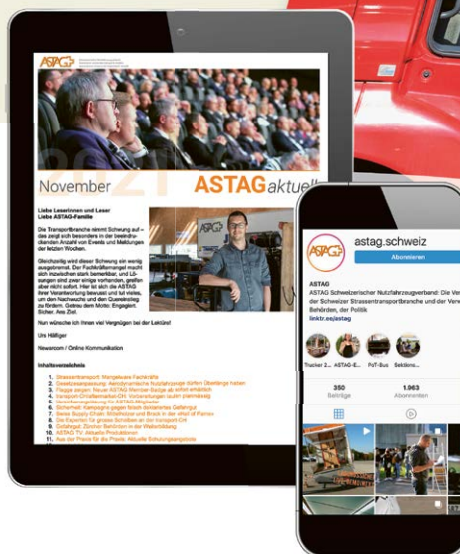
ASTAG

November 2021 ASTAGaktuell

Liebe Leserinnen und Leser
Liebe ASTAG-Familie

Die Transportbranche nimmt Schwung auf – das zeigt sich besonders in der beeindruckenden Anzahl von Events und Meldungen der letzten Wochen.

Gleichzeitig wird dieser Schwung ein wenig ausgebremst. Der Fachkräftemangel macht sich inzwischen stark bemerkbar, und Lösungen sind zwar einige vorhanden, greifen aber nicht sofort. Hier ist sich die ASTAG ihrer Verantwortung bewusst und tut vieles, um den Nachwuchs und den Quereinstieg zu fördern. Getreu dem Motto: Engagiert. Sicher. Ans Ziel.

Nun wünsche ich Ihnen viel Vergnügen bei der Lektüre!

Urs Häfliger

Newsroom / Online Kommunikation

Inhaltsverzeichnis

1. Strassentransport: Wangelware Fachkräfte
2. Gesetzesanpassung: Aerodynamische Nutzfahrzeuge dürfen Überlänge haben
3. Flagge zeigen: Neuer ASTAG Member Badge ab sofort erhältlich
4. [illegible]
5. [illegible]
6. Sicherheit: Kampagne gegen tödlich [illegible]
7. Swiss Supply Chain: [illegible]
8. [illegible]
9. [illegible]
10. ASTAG TV: Aktuelle Produktionen
11. Aus der Praxis für die Praxis: Aktuelle Schulungsangebote

astag.schweiz
Abonnieren

ASTAG
ASTAG Schweizerischer Nutzfahrzeugverband: Die Ver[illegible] der Schweizer Strassentransportbranche und der Verw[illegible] Behörden, der Politik
linktr.ee/astag

Trucker 2... ASTAG-E... FoT-Bus Sektions...

350
Beiträge

1.963
Abonnenten